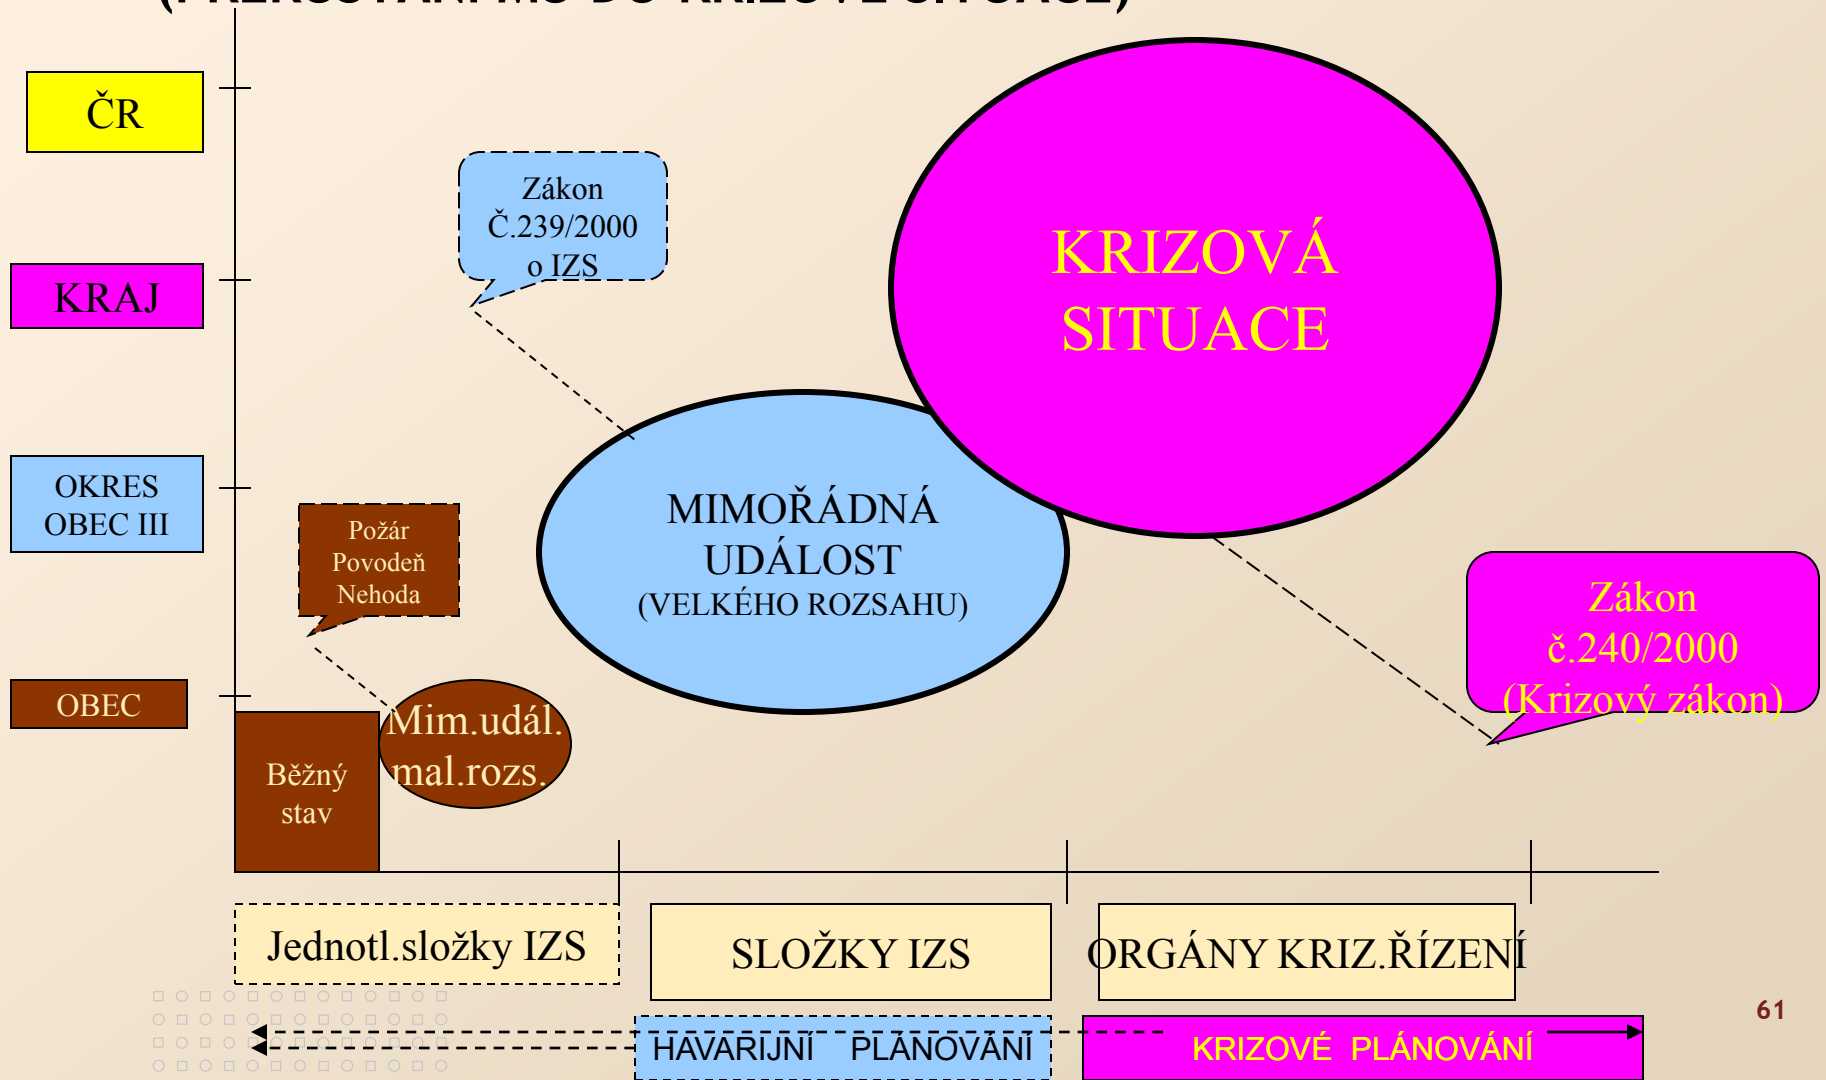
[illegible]

ČR

KRAJ

OKRES OBEC III

OBEC

Zákon Č.239/2000 o IZS

Požár Povodeň Nehoda

Běžný stav

Mim.udál. mal.rozs.

MIMOŘÁDNÁ UDÁLOST (VELKÉHO ROZSAHU)

KRIZOVÁ SITUACE

Zákon č.240/2000 (Krizový zákon)

Jednotl.složky IZS

SLOŽKY IZS

ORGÁNY KRIZ.ŘÍZENÍ

HAVARIJNÍ PLÁNOVÁNÍ

KRIZOVÉ PLÁNOVÁNÍ

61